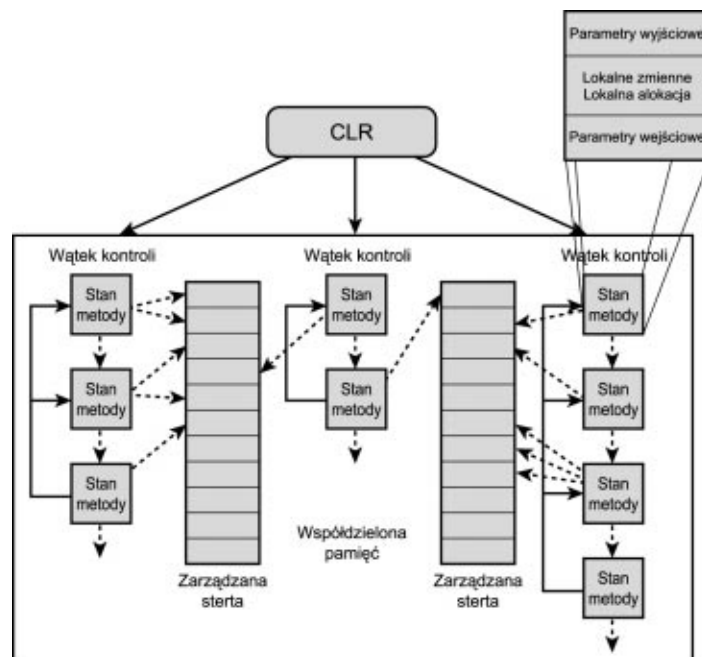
Parametry wyjściowe

Lokalne zmienne
Lokalna alokacja

Parametry wejściowe

CLR

Wątek kontroli

Stan metody

Stan metody

Stan metody

Zarządzana sterta

Wątek kontroli

Stan metody

Stan metody

Współdzielona pamięć

Zarządzana sterta

Wątek kontroli

Stan metody

Stan metody

Stan metody

Stan metody